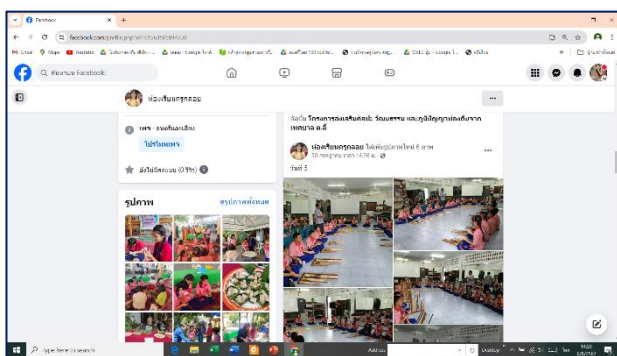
Facebook
facebook.com/profile.php?id=100054858574038
Gmail Maps YouTube
ค้นหาบน Facebook
ห้องเรียนครูกลอย
เพจ · ชมรมหรือเสมือน
ไปที่โฆษณา
ยังไม่มีรีวิว (0 รีวิว)
รูปภาพ
ดูรูปภาพทั้งหมด
จัดใน โครงการส่งเสริมคุณธรรม วัฒนธรรม และภูมิปัญญาท้องถิ่นจากเทศบาล ต.ลี้
ห้องเรียนครูกลอย ได้เพิ่มรูปภาพใหม่ 6 ภาพ
วันที่ 5
Type here to search